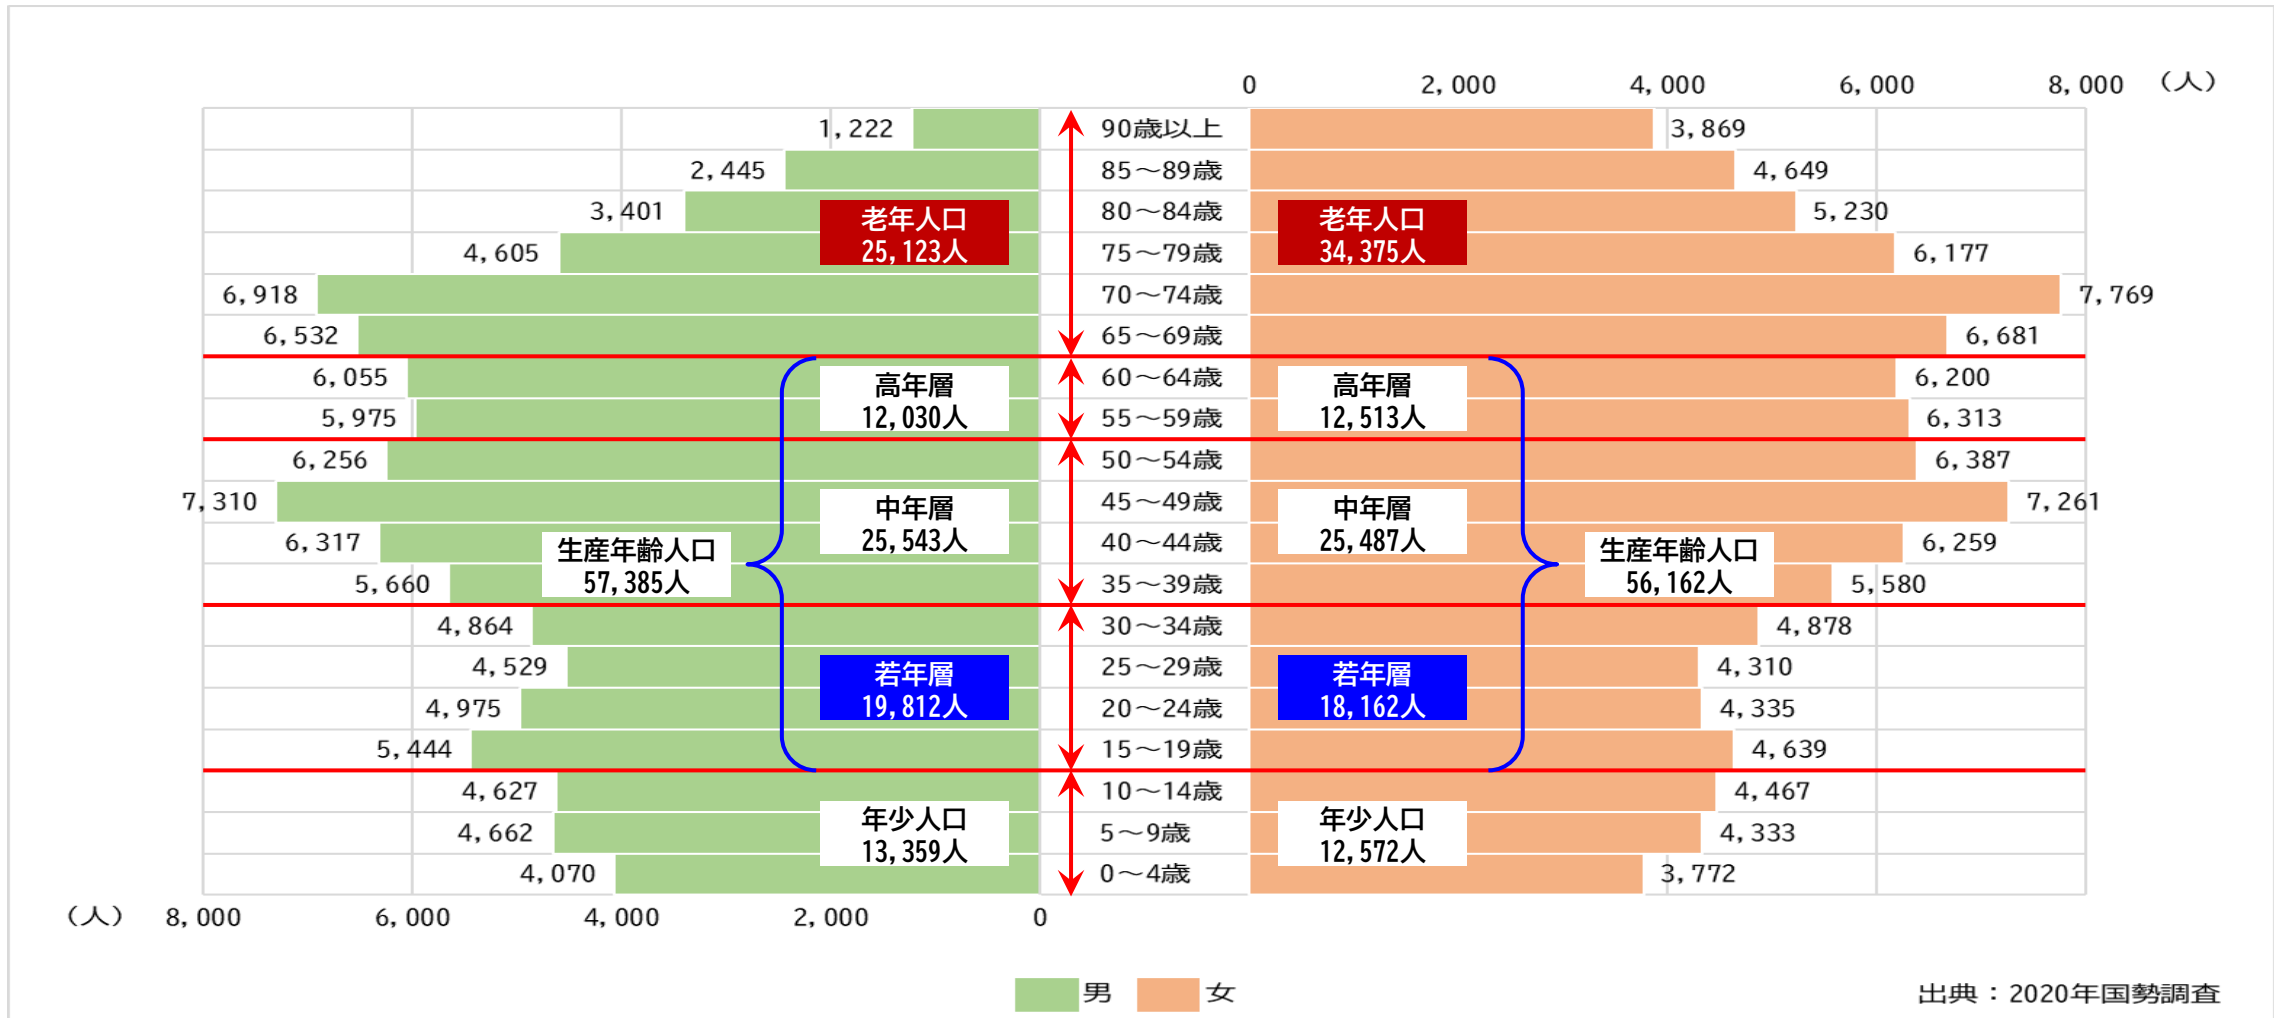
0　2, 000　4, 000　6, 000　8, 000　(人)

| 男 | 年齢 | 女 |
|---|---|---|
| 1, 222 | 90歳以上 | 3, 869 |
| 2, 445 | 85～89歳 | 4, 649 |
| 3, 401 | 80～84歳 | 5, 230 |
| 4, 605 | 75～79歳 | 6, 177 |
| 6, 918 | 70～74歳 | 7, 769 |
| 6, 532 | 65～69歳 | 6, 681 |
| 6, 055 | 60～64歳 | 6, 200 |
| 5, 975 | 55～59歳 | 6, 313 |
| 6, 256 | 50～54歳 | 6, 387 |
| 7, 310 | 45～49歳 | 7, 261 |
| 6, 317 | 40～44歳 | 6, 259 |
| 5, 660 | 35～39歳 | 5, 580 |
| 4, 864 | 30～34歳 | 4, 878 |
| 4, 529 | 25～29歳 | 4, 310 |
| 4, 975 | 20～24歳 | 4, 335 |
| 5, 444 | 15～19歳 | 4, 639 |
| 4, 627 | 10～14歳 | 4, 467 |
| 4, 662 | 5～9歳 | 4, 333 |
| 4, 070 | 0～4歳 | 3, 772 |

老年人口 25, 123人
老年人口 34, 375人
高年層 12, 030人
高年層 12, 513人
中年層 25, 543人
中年層 25, 487人
生産年齢人口 57, 385人
生産年齢人口 56, 162人
若年層 19, 812人
若年層 18, 162人
年少人口 13, 359人
年少人口 12, 572人

(人)　8, 000　6, 000　4, 000　2, 000　0

男　女

出典：2020年国勢調査